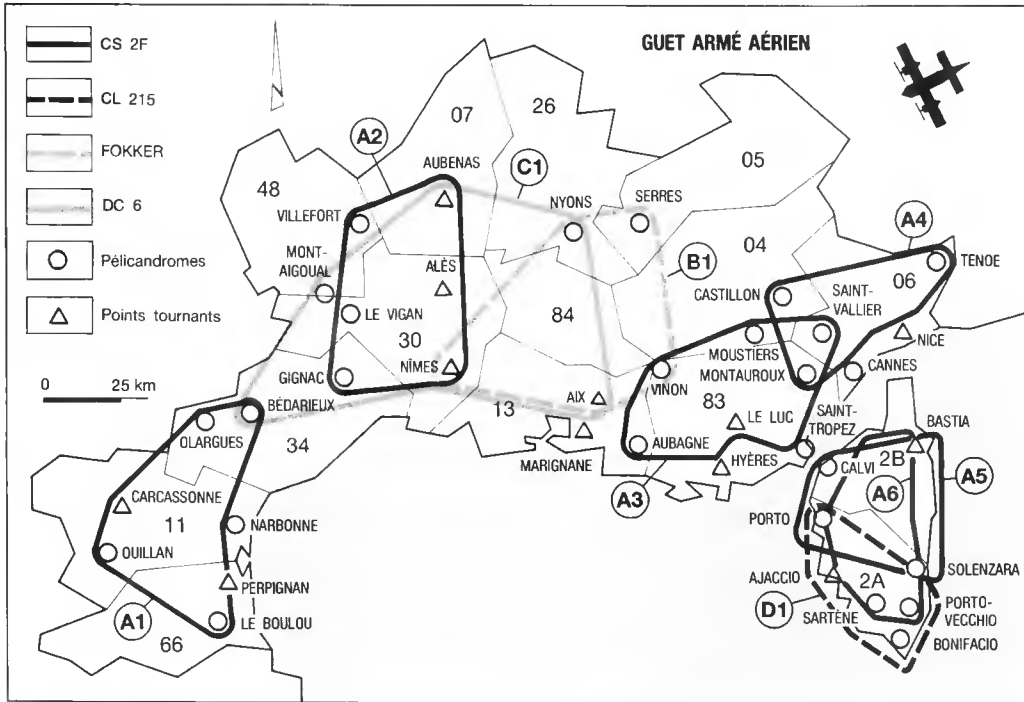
CS 2F
CL 215
FOKKER
DC 6
Pélicandromes
Points tournants

0 25 km

GUET ARMÉ AÉRIEN

07
26
05
48
A2
AUBENAS
C1
NYONS
SERRES
VILLEFORT
04
B1
A4
TENOE
MONT-AIGOUAL
ALÈS
CASTILLON
SAINT-VALLIER
06
LE VIGAN
30
84
NICE
MOUSTIERS
MONTAUROUX
CANNES
GIGNAC
NÎMES
VINON
BÉDARIEUX
13
AIX
83
LE LUC
SAINT-TROPEZ
BASTIA
OLARGUES
34
AUBAGNE
MARIGNANE
HYÈRES
CALVI
2B
A3
A6
A5
CARCASSONNE
11
NARBONNE
PORTO
OUILLAN
PERPIGNAN
AJACCIO
SOLENZARA
2A
D1
SARTÈNE
PORTO-VECCHIO
A1
LE BOULOU
66
BONIFACIO